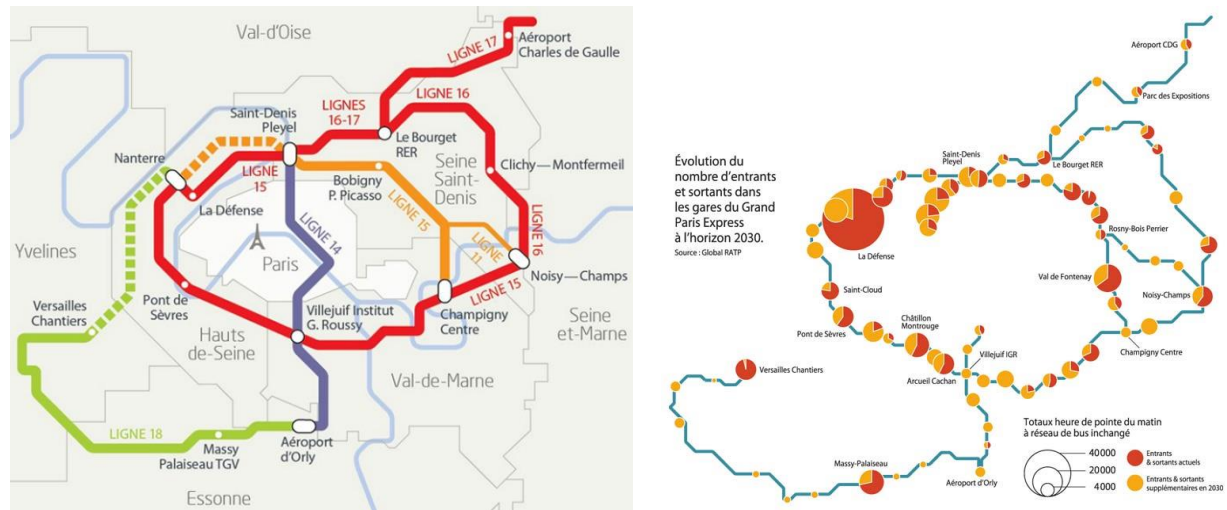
Val-d'Oise

LIGNE 17

Aéroport Charles de Gaulle

LIGNE 16

LIGNES 16-17

Saint-Denis Pleyel

Le Bourget RER

Seine Saint-Denis

Clichy — Montfermeil

Nanterre

LIGNE 15

Bobigny P. Picasso

LIGNE 15

LIGNE 16

La Défense

LIGNE 14

LIGNE 11

Yvelines

Paris

Noisy — Champs

Versailles Chantiers

Pont de Sèvres

LIGNE 15

Seine et-Marne

Hauts de-Seine

Villejuif Institut G. Roussy

Champigny Centre

Val-de-Marne

LIGNE 18

Massy Palaiseau TGV

Aéroport d'Orly

Essonne

Évolution du nombre d'entrants et sortants dans les gares du Grand Paris Express à l'horizon 2030.
Source : Global RATP

Aéroport CDG

Parc des Expositions

Saint-Denis Pleyel

Le Bourget RER

Rosny-Bois Perrier

La Défense

Val de Fontenay

Saint-Cloud

Noisy-Champs

Pont de Sèvres

Châtillon Montrouge

Champigny Centre

Villejuif IGR

Arcueil Cachan

Versailles Chantiers

Totaux heure de pointe du matin à réseau de bus inchangé

40000
20000
4000

Entrants & sortants actuels

Entrants & sortants supplémentaires en 2030

Massy-Palaiseau

Aéroport d'Orly